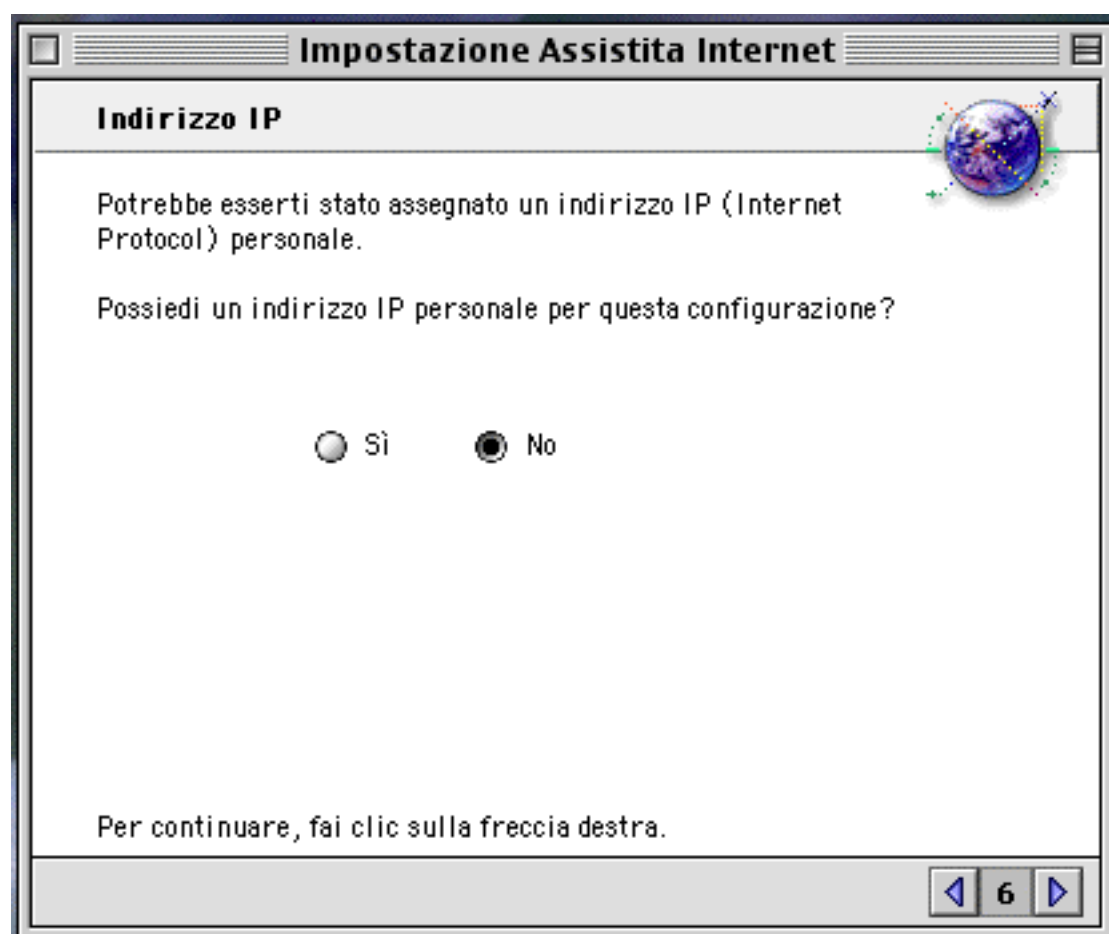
Impostazione Assistita Internet

Indirizzo IP

Potrebbe esserti stato assegnato un indirizzo IP (Internet Protocol) personale.

Possiedi un indirizzo IP personale per questa configurazione?

Sì No

Per continuare, fai clic sulla freccia destra.

6